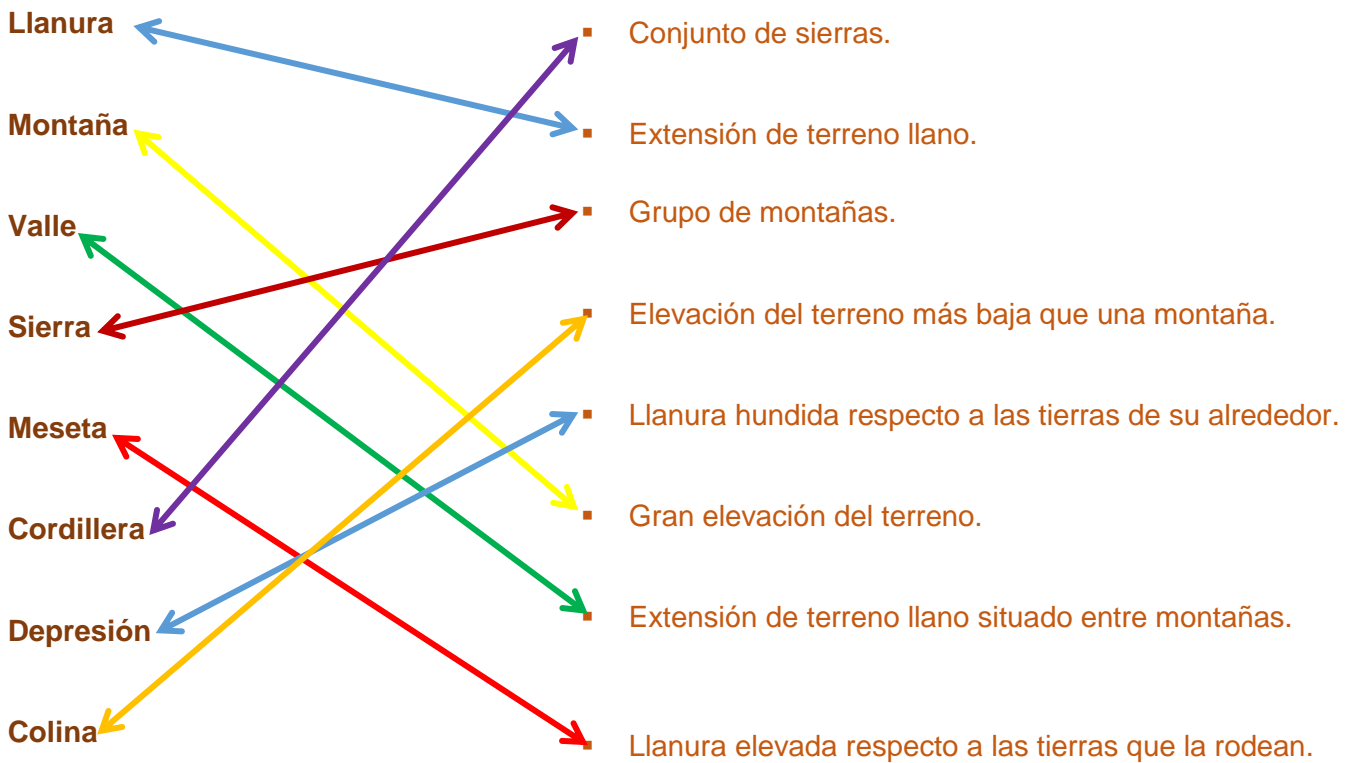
Llanura

Montaña

Valle

Sierra

Meseta

Cordillera

Depresión

Colina

Conjunto de sierras.

Extensión de terreno llano.

Grupo de montañas.

Elevación del terreno más baja que una montaña.

Llanura hundida respecto a las tierras de su alrededor.

Gran elevación del terreno.

Extensión de terreno llano situado entre montañas.

Llanura elevada respecto a las tierras que la rodean.